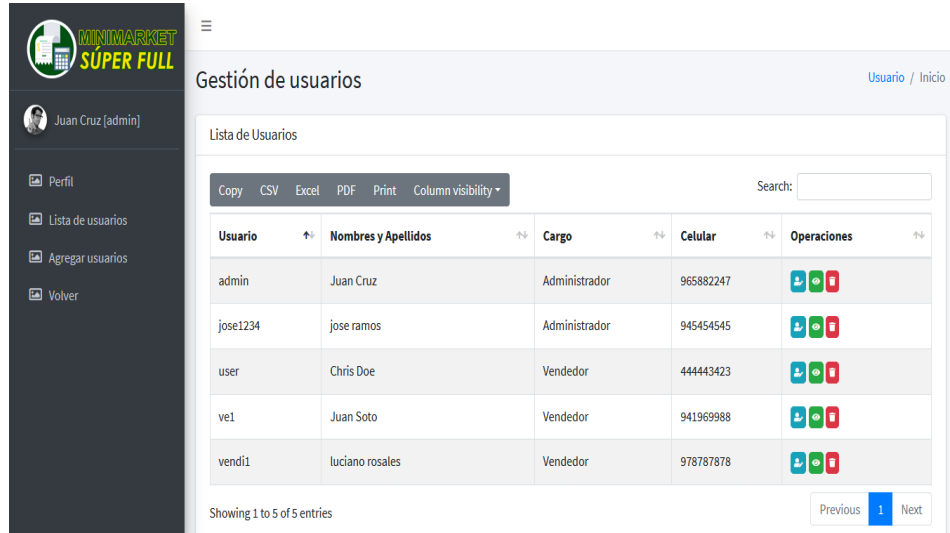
MINIMARKET
SÚPER FULL

Juan Cruz [admin]

Perfil
Lista de usuarios
Agregar usuarios
Volver

≡

Gestión de usuarios

Usuario / Inicio

Lista de Usuarios

Copy CSV Excel PDF Print Column visibility

Search:

| Usuario | Nombres y Apellidos | Cargo | Celular | Operaciones |
|---|---|---|---|---|
| admin | Juan Cruz | Administrador | 965882247 | |
| jose1234 | jose ramos | Administrador | 945454545 | |
| user | Chris Doe | Vendedor | 444443423 | |
| ve1 | Juan Soto | Vendedor | 941969988 | |
| vendi1 | luciano rosales | Vendedor | 978787878 | |

Showing 1 to 5 of 5 entries

Previous 1 Next